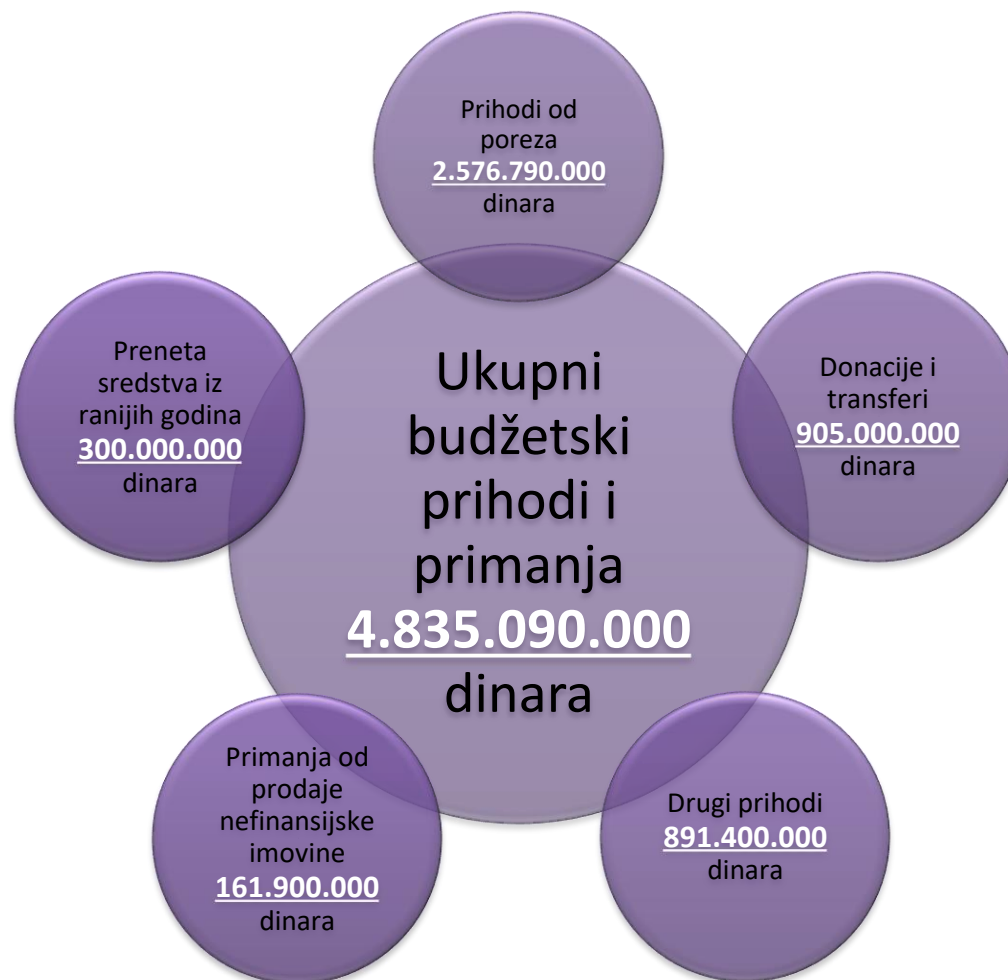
Prihodi od poreza
2.576.790.000
dinara

Preneta sredstva iz ranijih godina
300.000.000
dinara

Ukupni budžetski prihodi i primanja
4.835.090.000
dinara

Donacije i transferi
905.000.000
dinara

Primanja od prodaje nefinansijske imovine
161.900.000
dinara

Drugi prihodi
891.400.000
dinara